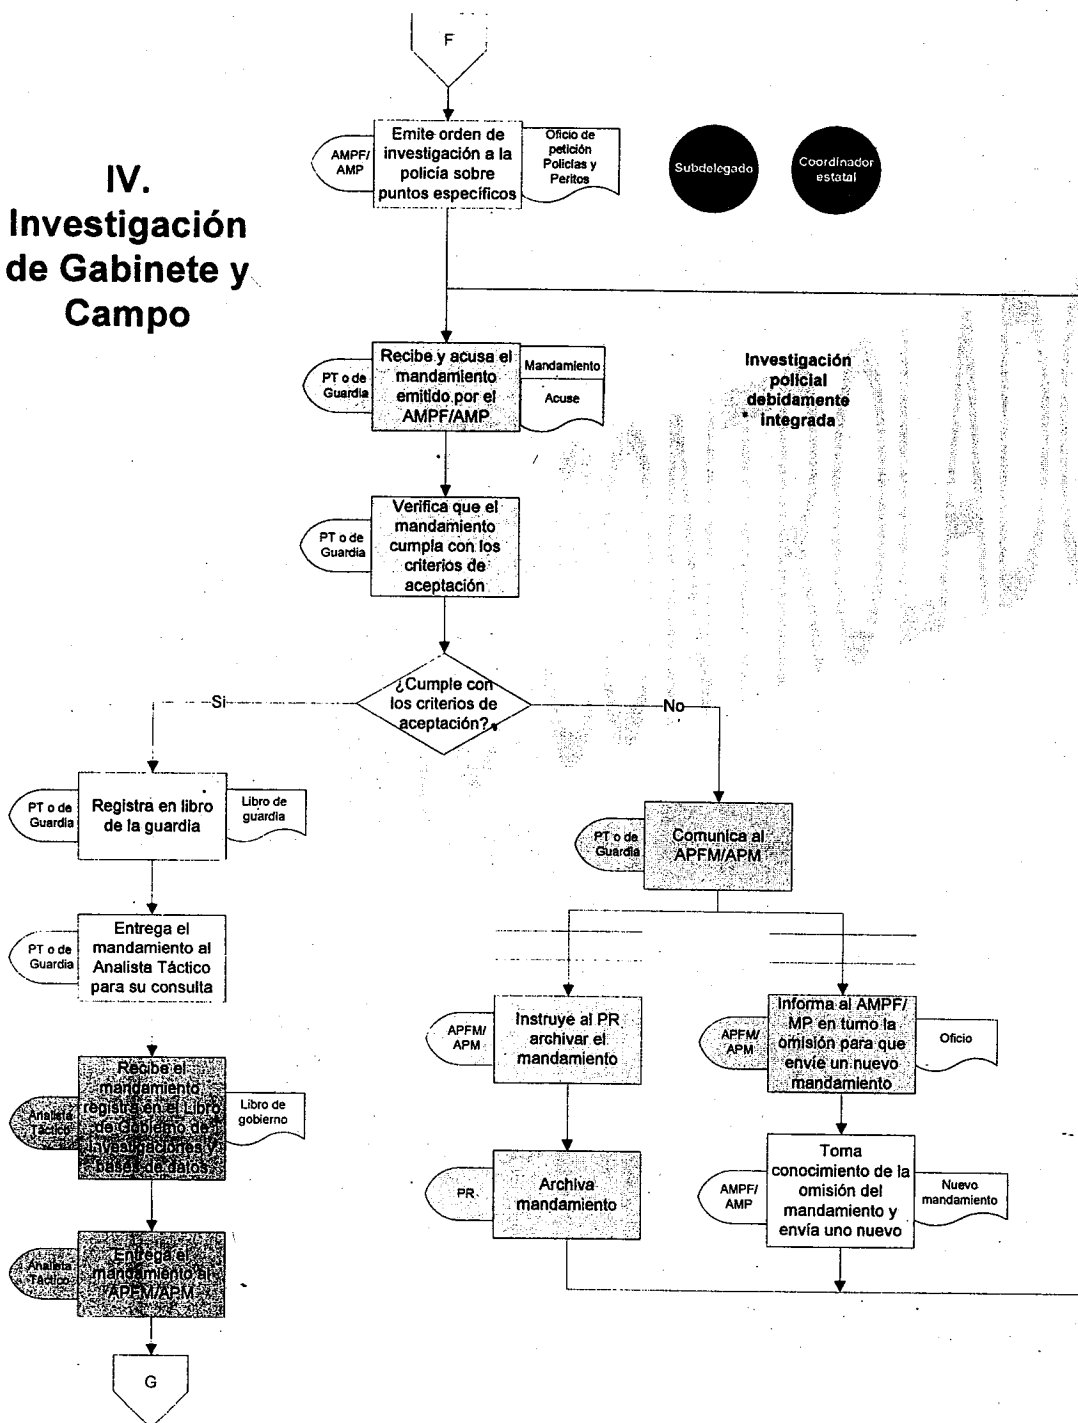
F

IV. Investigación de Gabinete y Campo

AMPF/ AMP

Emite orden de investigación a la policía sobre puntos específicos

Oficio de petición Policías y Peritos

Subdelegado

Coordinador estatal

PT o de Guardia

Recibe y acusa el mandamiento emitido por el AMPF/AMP

Mandamiento

Acuse

Investigación policial debidamente integrada

PT o de Guardia

Verifica que el mandamiento cumpla con los criterios de aceptación

¿Cumple con los criterios de aceptación?

Si

No

PT o de Guardia

Registra en libro de la guardia

Libro de guardia

PT o de Guardia

Entrega el mandamiento al Analista Táctico para su consulta

Analista Táctico

Recibe el mandamiento registra en el Libro de Gobierno de Investigaciones y bases de datos

Libro de gobierno

Analista Táctico

Entrega el mandamiento al APFM/APM

G

PT o de Guardia

Comunica al APFM/APM

APFM/ APM

Instruye al PR archivar el mandamiento

PR

Archiva mandamiento

APFM/ APM

Informa al AMPF/ MP en turno la omisión para que envíe un nuevo mandamiento

Oficio

AMPF/ AMP

Toma conocimiento de la omisión del mandamiento y envía uno nuevo

Nuevo mandamiento